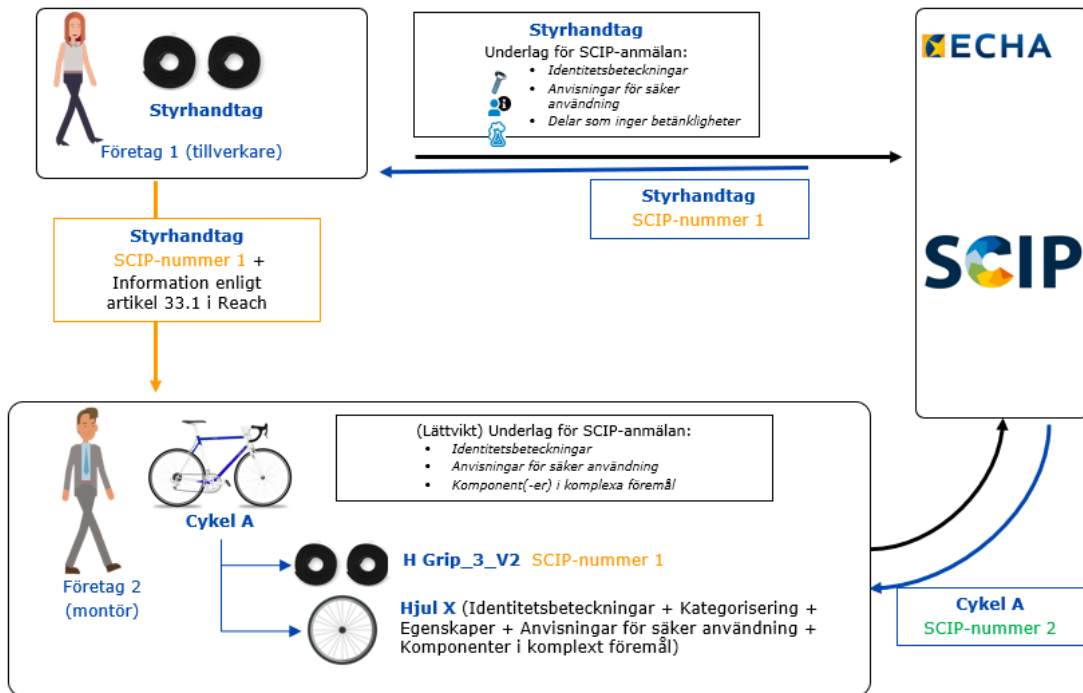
Styrhandtag

Företag 1 (tillverkare)

Styrhandtag
Underlag för SCIP-anmälan:
- Identitetsbeteckningar
- Anvisningar för säker användning
- Delar som inger betänkligheter

ECHA

Styrhandtag
SCIP-nummer 1

SCIP

Styrhandtag
SCIP-nummer 1 + Information enligt artikel 33.1 i Reach

(Lättvikt) Underlag för SCIP-anmälan:
- Identitetsbeteckningar
- Anvisningar för säker användning
- Komponent(-er) i komplexa föremål

Cykel A

Företag 2 (montör)

H Grip_3_V2 SCIP-nummer 1

Hjul X (Identitetsbeteckningar + Kategorisering + Egenskaper + Anvisningar för säker användning + Komponenter i komplext föremål)

Cykel A
SCIP-nummer 2